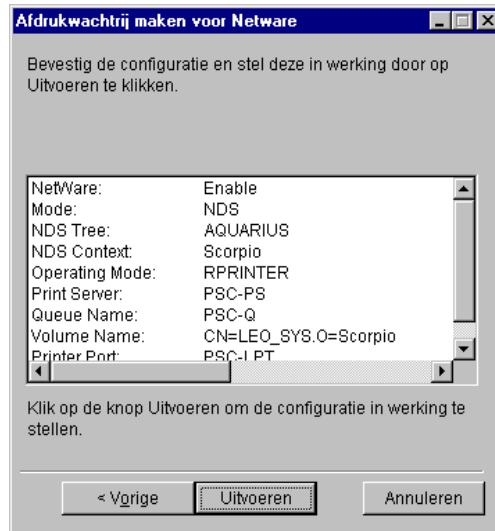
Afdrukwachtrij maken voor Netware

Bevestig de configuratie en stel deze in werking door op Uitvoeren te klikken.

| | |
|---|---|
| NetWare: | Enable |
| Mode: | NDS |
| NDS Tree: | AQUARIUS |
| NDS Context: | Scorpio |
| Operating Mode: | RPRINTER |
| Print Server: | PSC-PS |
| Queue Name: | PSC-Q |
| Volume Name: | CN=LEO_SYS.O=Scorpio |
| Printer Port: | PSC-LPT |

Klik op de knop Uitvoeren om de configuratie in werking te stellen.

< Vorige   Uitvoeren   Annuleren